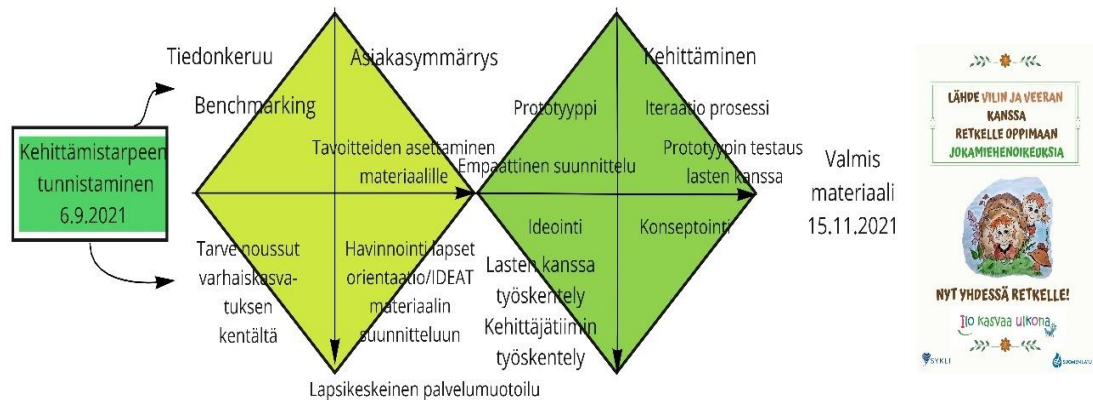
Tiedonkeruu

Asiakasymmärrys

Benchmarking

Kehittämistarpeen tunnistaminen 6.9.2021

Tavoitteiden asettaminen materiaalille

Tarve noussut varhaiskasvatuksen kentältä

Havinnointi lapset orientaatio/IDEAT materiaalin suunnitteluun

Lapsikeskeinen palvelumuotoilu

Kehittäminen

Prototyyppi

Iteraatio prosessi

Empaattinen suunnittelu

Prototyypin testaus lasten kanssa

Ideointi

Konseptointi

Lasten kanssa työskentely

Kehittäjätiimin työskentely

Valmis materiaali 15.11.2021

LÄHDE VILIN JA VEERAN KANSSA RETKELLE OPPIMAAN JOKAMIEHENOIKEUKSIA

NYT YHDESSÄ RETKELLE!

Ilo kasvaa ulkona

SYKLI

SUOMEN LATU